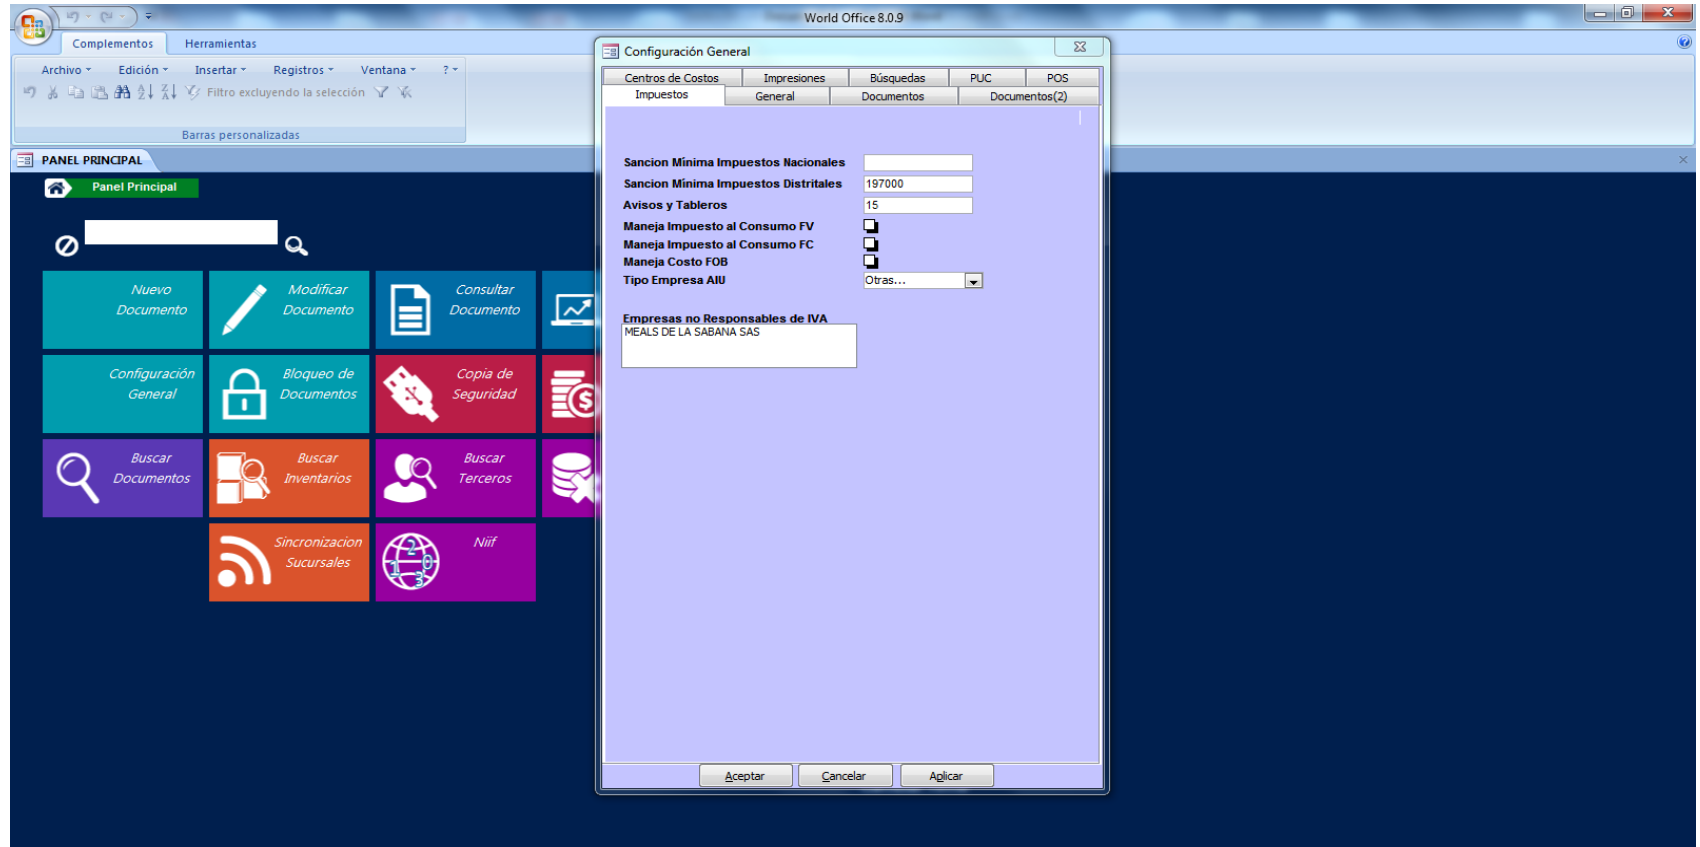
World Office 8.0.9

Complementos
Herramientas

Archivo
Edición
Insertar
Registros
Ventana
?

Filtro excluyendo la selección

Barras personalizadas

PANEL PRINCIPAL

Panel Principal

Nuevo Documento
Modificar Documento
Consultar Documento
Configuración General
Bloqueo de Documentos
Copia de Seguridad
Buscar Documentos
Buscar Inventarios
Buscar Terceros
Sincronizacion Sucursales
Niif

Configuración General

Centros de Costos
Impresiones
Búsquedas
PUC
POS
Impuestos
General
Documentos
Documentos(2)

Sancion Mínima Impuestos Nacionales
Sancion Mínima Impuestos Distritales 197000
Avisos y Tableros 15
Maneja Impuesto al Consumo FV
Maneja Impuesto al Consumo FC
Maneja Costo FOB
Tipo Empresa AIU Otras...

Empresas no Responsables de IVA
MEALS DE LA SABANA SAS

Aceptar
Cancelar
Aplicar